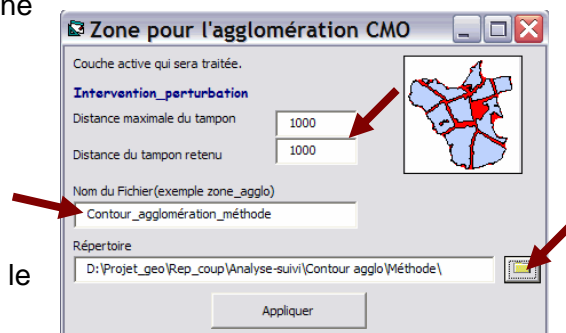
ne

Zone pour l'agglomération CMO

Couche active qui sera traitée.

Intervention_perturbation

Distance maximale du tampon 1000

Distance du tampon retenu 1000

Nom du Fichier(exemple zone_agglo)

Contour_agglomération_méthode

Répertoire

D:\Projet_geo\Rep_coup\Analyse-suivi\Contour agglo\Méthode\

le

Appliquer